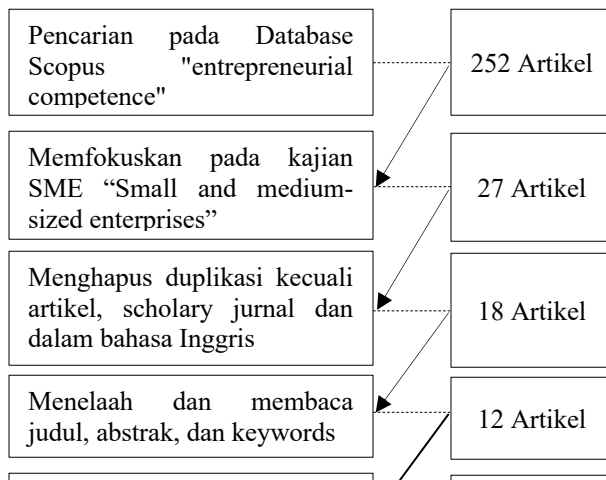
Pencarian pada Database Scopus "entrepreneurial competence"

252 Artikel

Memfokuskan pada kajian SME “Small and medium-sized enterprises”

27 Artikel

Menghapus duplikasi kecuali artikel, scholary jurnal dan dalam bahasa Inggris

18 Artikel

Menelaah dan membaca judul, abstrak, dan keywords

12 Artikel